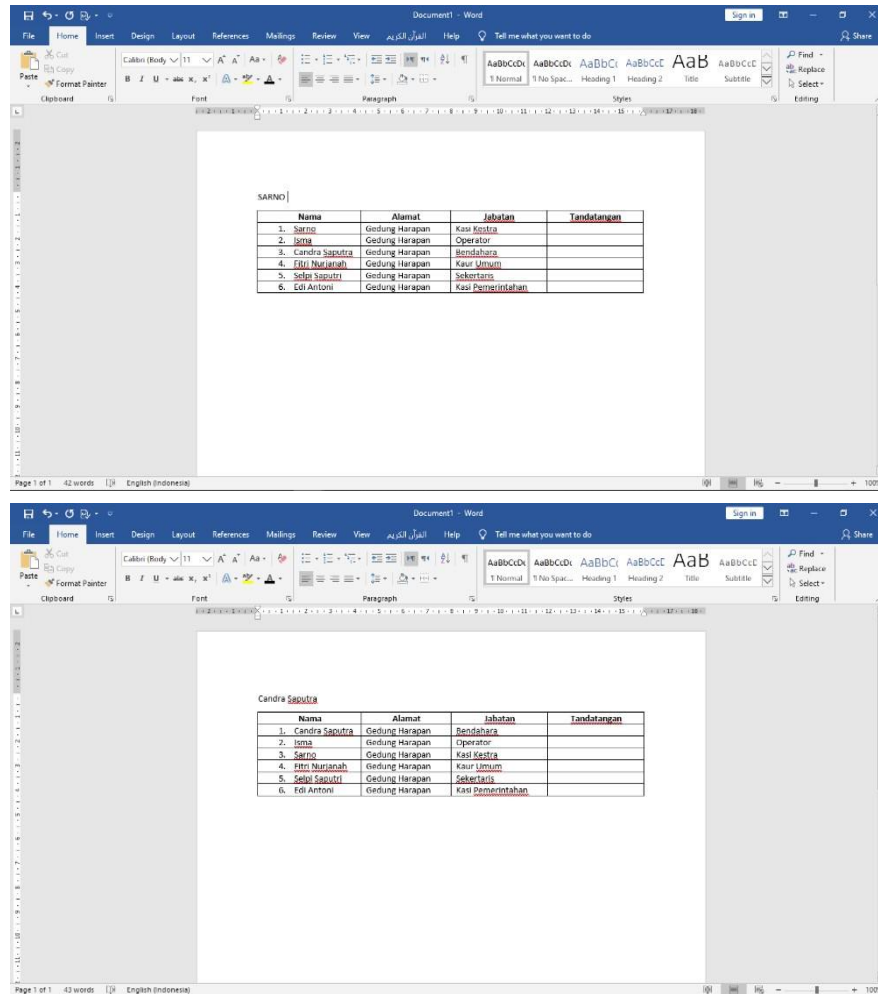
Document1 - Word

Sign in

File Home Insert Design Layout References Mailings Review View القرآن الكريم Help Tell me what you want to do

Share

Cut
Copy
Paste
Format Painter
Clipboard

Calibri (Body 11
Font

Paragraph

AaBbCcDc ¶ Normal
AaBbCcDc ¶ No Spac...
AaBbC Heading 1
AaBbCcE Heading 2
AaB Title
AaBbCcD Subtitle
Styles

Find
Replace
Select
Editing

SARNO

| Nama | Alamat | Jabatan | Tandatangan |
|---|---|---|---|
| 1. Sarno | Gedung Harapan | Kasi Kestra | |
| 2. Isma | Gedung Harapan | Operator | |
| 3. Candra Saputra | Gedung Harapan | Bendahara | |
| 4. Fitri Nurjanah | Gedung Harapan | Kaur Umum | |
| 5. Selpi Saputri | Gedung Harapan | Sekertaris | |
| 6. Edi Antoni | Gedung Harapan | Kasi Pemerintahan | |

Page 1 of 1 42 words English (Indonesia)

+ 100

Document1 - Word

Sign in

File Home Insert Design Layout References Mailings Review View القرآن الكريم Help Tell me what you want to do

Share

Cut
Copy
Paste
Format Painter
Clipboard

Calibri (Body 11
Font

Paragraph

AaBbCcDc ¶ Normal
AaBbCcDc ¶ No Spac...
AaBbC Heading 1
AaBbCcE Heading 2
AaB Title
AaBbCcD Subtitle
Styles

Find
Replace
Select
Editing

Candra Saputra

| Nama | Alamat | Jabatan | Tandatangan |
|---|---|---|---|
| 1. Candra Saputra | Gedung Harapan | Bendahara | |
| 2. Isma | Gedung Harapan | Operator | |
| 3. Sarno | Gedung Harapan | Kasi Kestra | |
| 4. Fitri Nurjanah | Gedung Harapan | Kaur Umum | |
| 5. Selpi Saputri | Gedung Harapan | Sekertaris | |
| 6. Edi Antoni | Gedung Harapan | Kasi Pemerintahan | |

Page 1 of 1 43 words English (Indonesia)

+ 100